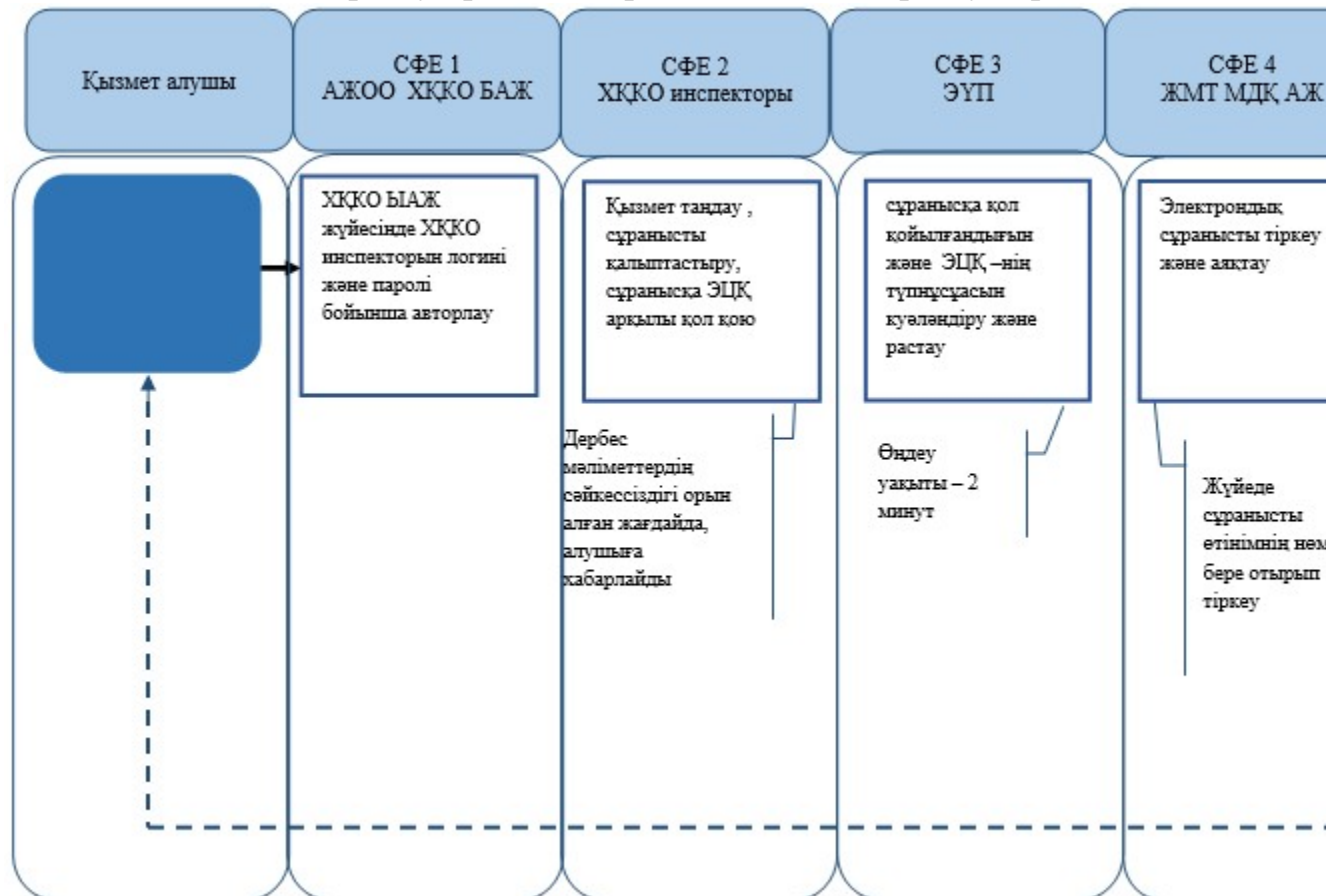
Қызмет алушы

СФЕ 1
АЖОО ХҚКО БАЖ

СФЕ 2
ХҚКО инспекторы

СФЕ 3
ЭҮП

СФЕ 4
ЖМТ МДҚ АЖ

ХҚКО ЫАЖ жүйесінде ХҚКО инспекторын логині және паролі бойынша авторлау

Қызмет таңдау , сұранысты қалыптастыру, сұранысқа ЭЦҚ арқылы қол қою

сұранысқа қол қойылғандығын және ЭЦҚ –нің түпнұсқасын куәләндіру және растау

Электрондық сұранысты тіркеу және аяқтау

Дербес мәліметтердің сәйкессіздігі орын алған жағдайда, алушыға хабарлайды

Өңдеу уақыты – 2 минут

Жүйеде сұранысты өтінімнің нөм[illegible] бере отырып тіркеу